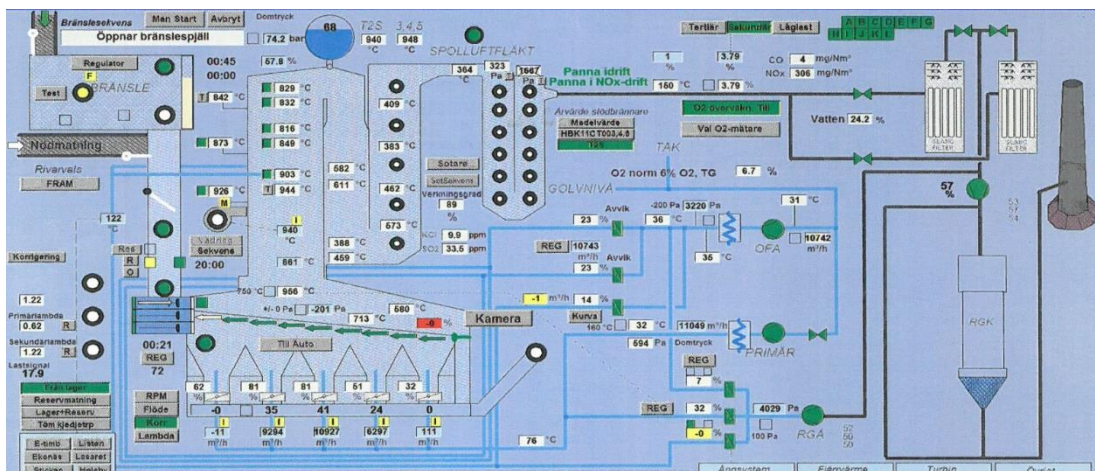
Bränslesekvens
Man Start
Avbryt
Domtryck
Öppnar bränslespjäll
74.2 bar
68
T2S
940 °C
3,4,5
948 °C
SPOLLUFTFLÄKT
Tertiär
Sekundär
Lägifast
A B C D E F G
H I J K L
Regulator
F
Test
BRÄNSLE
00:45
00:00
67.8 %
T 842 °C
829 °C
832 °C
816 °C
849 °C
873 °C
903 °C
926 °C
T 944 °C
M
364 °C
323 Pa
1667 Pa
Panna idrift
Panna i NOx-drift
1 %
3.79 %
CO 4 mg/Nm³
NOx 306 mg/Nm³
160 °C
3.79 %
O2 övervakn. Till
Val O2-mätare
Vatten 24.2 %
Ärvärde stödbrännare
Medelvärde
HBK11CT003,4,6
125
TAK
O2 norm 6% O2, TG
6.7 %
409 °C
383 °C
462 °C
573 °C
682 °C
611 °C
388 °C
459 °C
Sotare
SotSekvens
Verkningsgrad
89 %
NO 9.9 ppm
SO2 33.5 ppm
GOLVNIVÅ
Nödmatning
Rivarvals
FRAM
122 °C
Ras
R
O
I
940 °C
Vaddea
Sekvens
20:00
861 °C
Korrigering
1.22
Primärlambda
0.62
R
Sekundärlambda
1.22
R
Lastsignal
17.9
750 °C
956 °C
+/- 0 Pa
-201 Pa
713 °C
680 °C
-0 %
Kamera
Till Auto
00:21
REG
72
Från lager
Reservmatning
Lager+Reserv
Töm kjedjetrp
E-timä
Listan
Ekonäs
Lasaret
Sticken
Holaby
RPM
Flöde
Kon
Lambda
62 %
81 %
81 %
51 %
32 %
-0
35
41
24
0
-11 m³/h
9294 m³/h
10927 m³/h
6297 m³/h
111 m³/h
23 %
Avvik
-200 Pa
3220 Pa
36 °C
31 °C
REG
10743 m³/h
23 %
Avvik
35 °C
OFA
10742 m³/h
-1 m³/h
14 %
Kurva
160 °C
32 °C
11049 m³/h
PRIMÄR
694 Pa
Domtryck
REG
7 %
REG
32 %
-0 %
4029 Pa
100 Pa
RGA
76 °C
57 %
RGK
Ångsystem
Fjärrvärme
Turbin
Övrigt